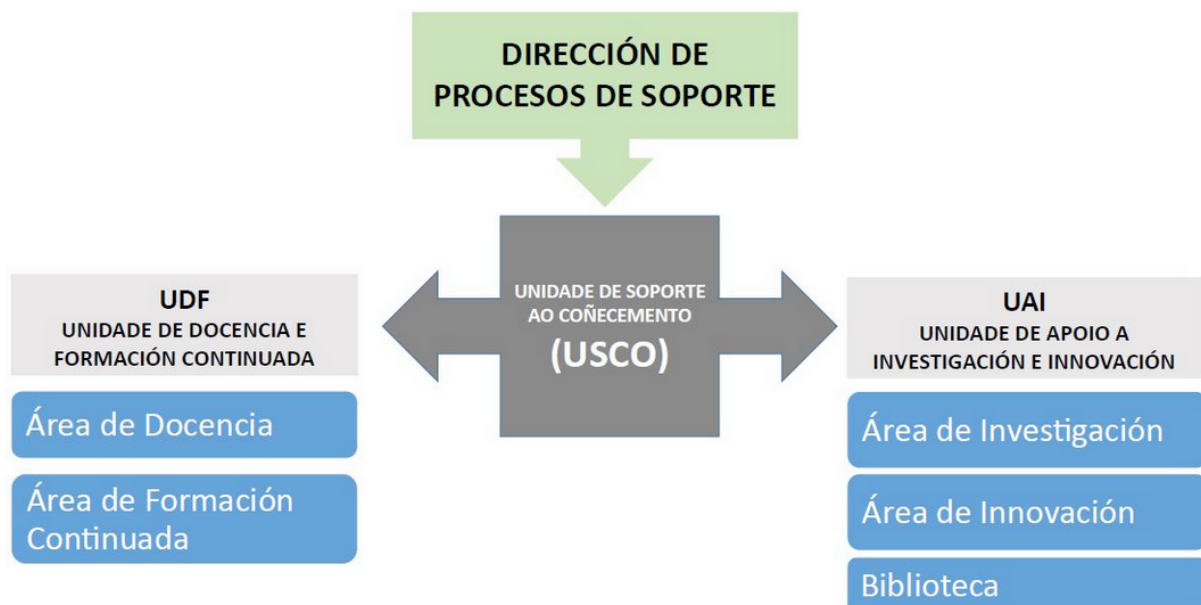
DIRECCIÓN DE PROCESOS DE SOPORTE

UDF
UNIDADE DE DOCENCIA E FORMACIÓN CONTINUADA

Área de Docencia

Área de Formación Continuada

UNIDADE DE SOPORTE AO COÑECEMENTO
(USCO)

UAI
UNIDADE DE APOIO A INVESTIGACIÓN E INNOVACIÓN

Área de Investigación

Área de Innovación

Biblioteca